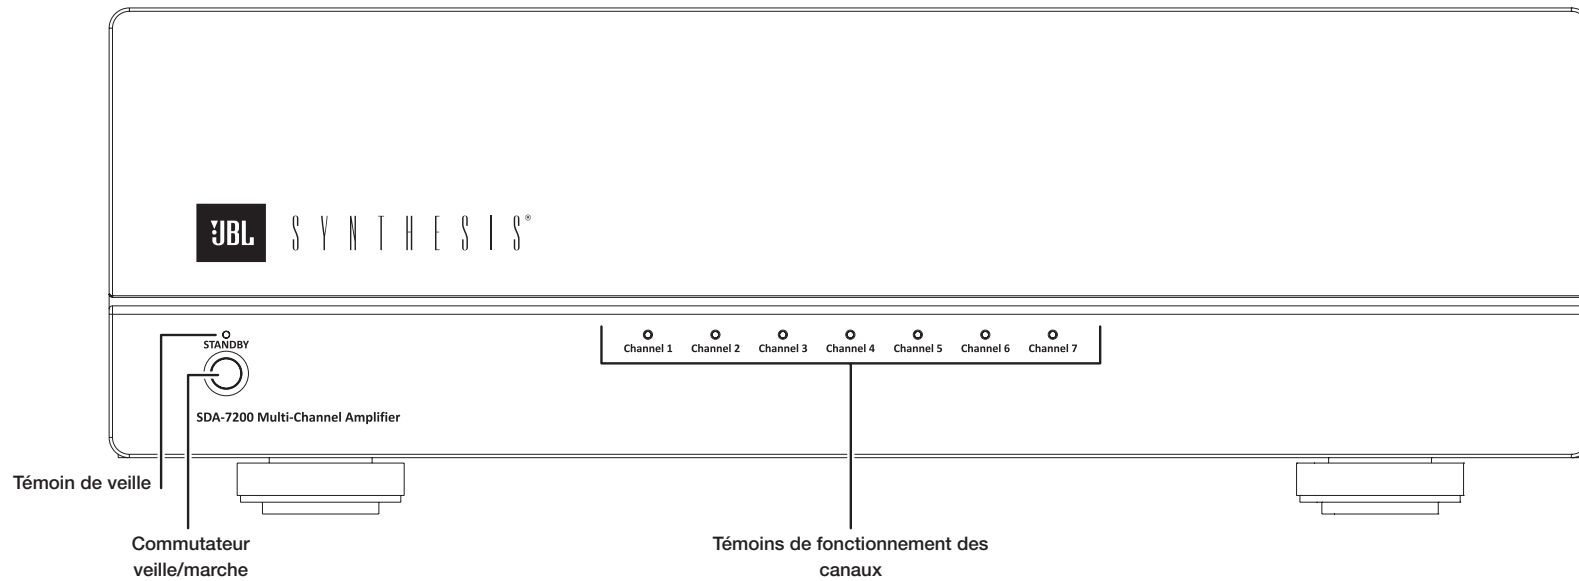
JBL SYNTHESIS®

STANDBY

SDA-7200 Multi-Channel Amplifier

Channel 1 Channel 2 Channel 3 Channel 4 Channel 5 Channel 6 Channel 7

Témoin de veille

Commutateur veille/marche

Témoins de fonctionnement des canaux